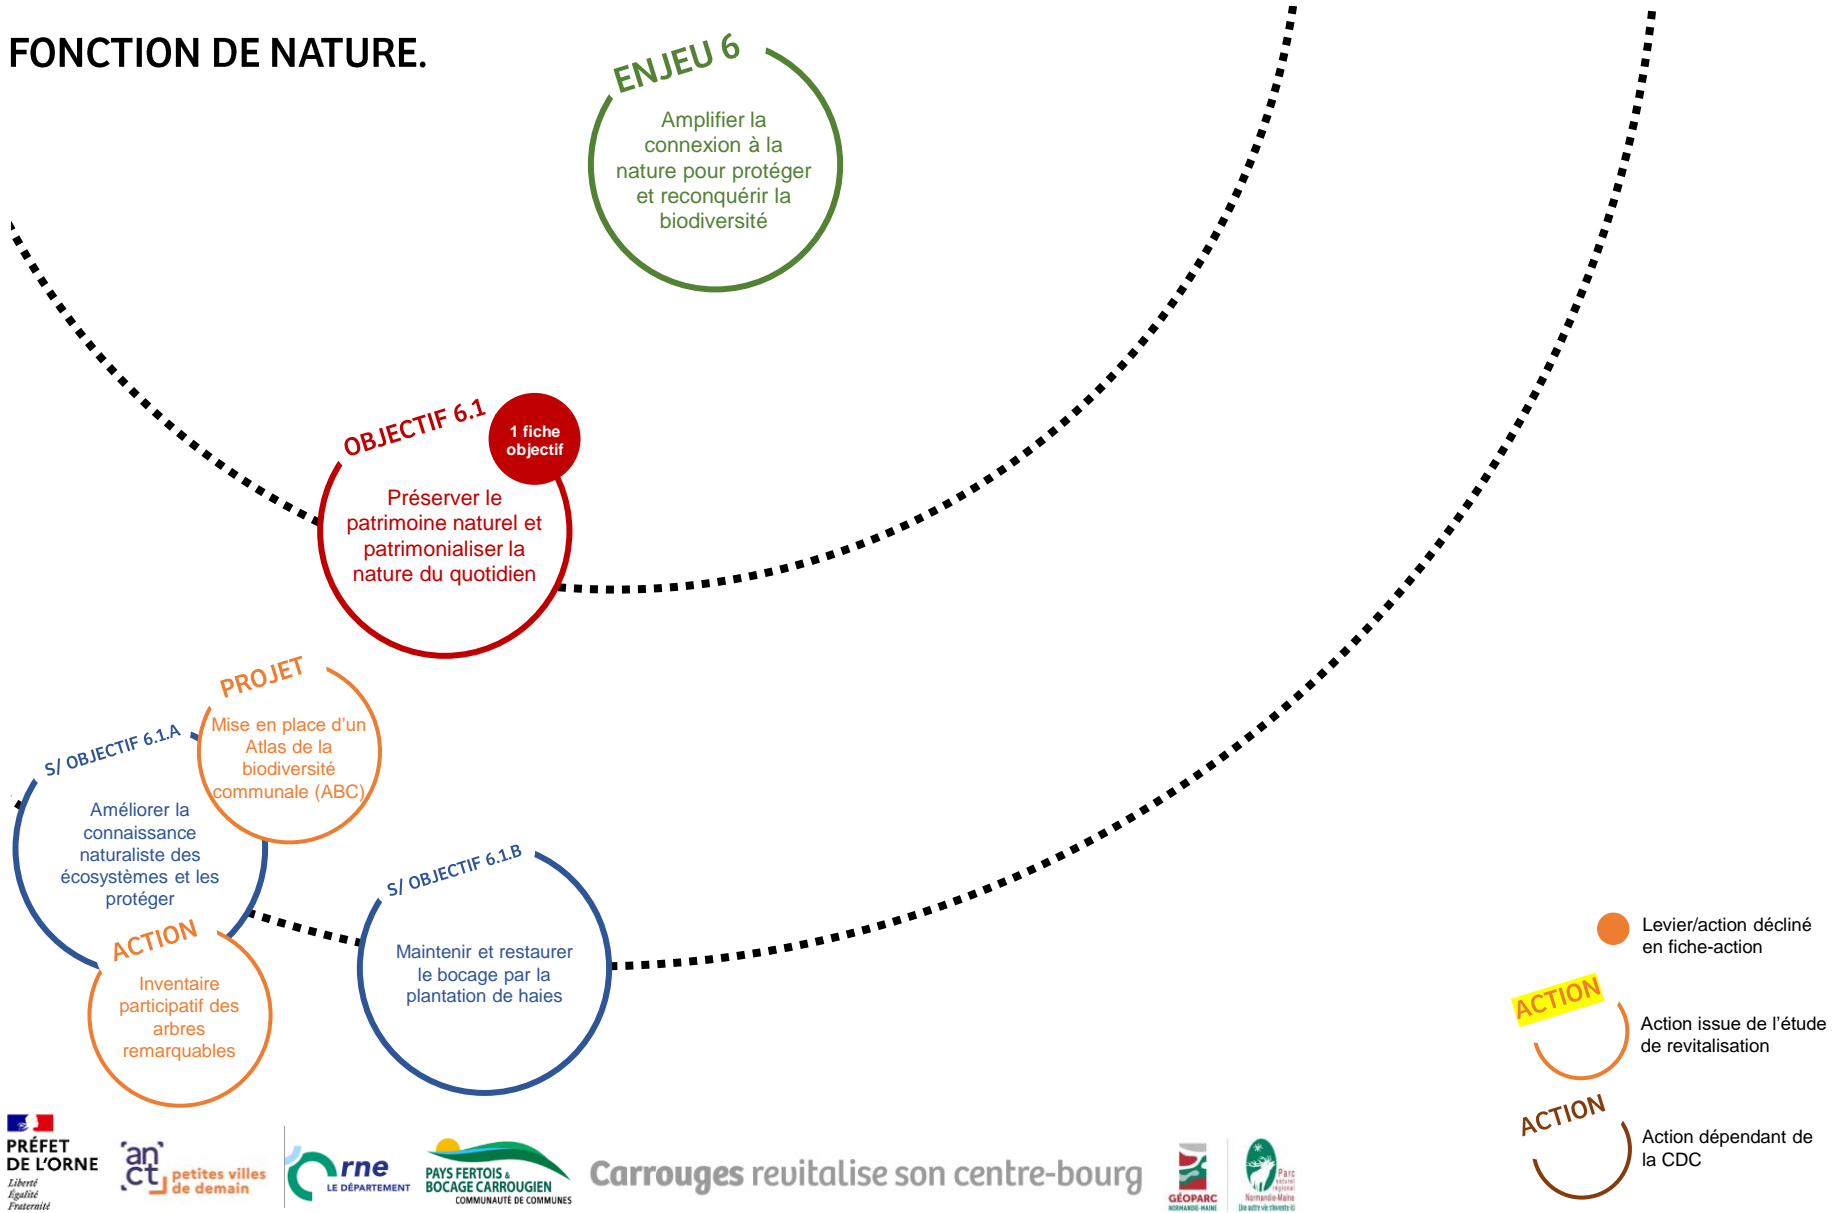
FONCTION DE NATURE.

ENJEU 6
Amplifier la connexion à la nature pour protéger et reconquérir la biodiversité

OBJECTIF 6.1
1 fiche objectif
Préserver le patrimoine naturel et patrimonialiser la nature du quotidien

PROJET
Mise en place d'un Atlas de la biodiversité communale (ABC)

S/ OBJECTIF 6.1.A
Améliorer la connaissance naturaliste des écosystèmes et les protéger

ACTION
Inventaire participatif des arbres remarquables

S/ OBJECTIF 6.1.B
Maintenir et restaurer le bocage par la plantation de haies

Levier/action décliné en fiche-action

ACTION
Action issue de l'étude de revitalisation

ACTION
Action dépendant de la CDC

PRÉFET DE L'ORNE
Liberté
Égalité
Fraternité
an ct petites villes de demain
rne LE DÉPARTEMENT
PAYS FERTOIS & BOCAGE CARROUGIEN COMMUNAUTÉ DE COMMUNES
Carrouges revitalise son centre-bourg
GÉOPARC NORMANDIE-MAINE
Parc naturel régional Normandie-Maine